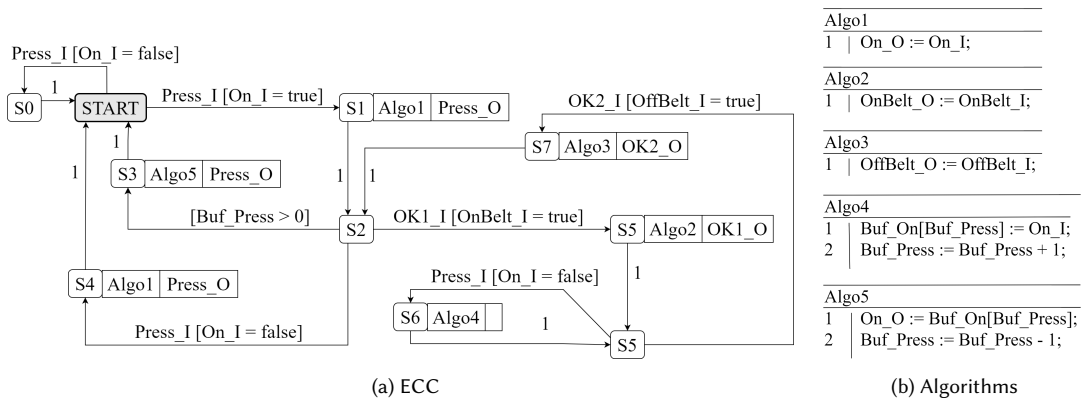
Press_I [On_I = false]

1

S0

START

Press_I [On_I = true]

S1 | Algo1 | Press_O

OK2_I [OffBelt_I = true]

S7 | Algo3 | OK2_O

1

S3 | Algo5 | Press_O

1

1

1

[Buf_Press > 0]

S2

OK1_I [OnBelt_I = true]

S5 | Algo2 | OK1_O

1

Press_I [On_I = false]

S4 | Algo1 | Press_O

S6 | Algo4 |

1

Press_I [On_I = false]

S5

(a) ECC

Algo1
1 | On_O := On_I;

Algo2
1 | OnBelt_O := OnBelt_I;

Algo3
1 | OffBelt_O := OffBelt_I;

Algo4
1 | Buf_On[Buf_Press] := On_I;
2 | Buf_Press := Buf_Press + 1;

Algo5
1 | On_O := Buf_On[Buf_Press];
2 | Buf_Press := Buf_Press - 1;

(b) Algorithms